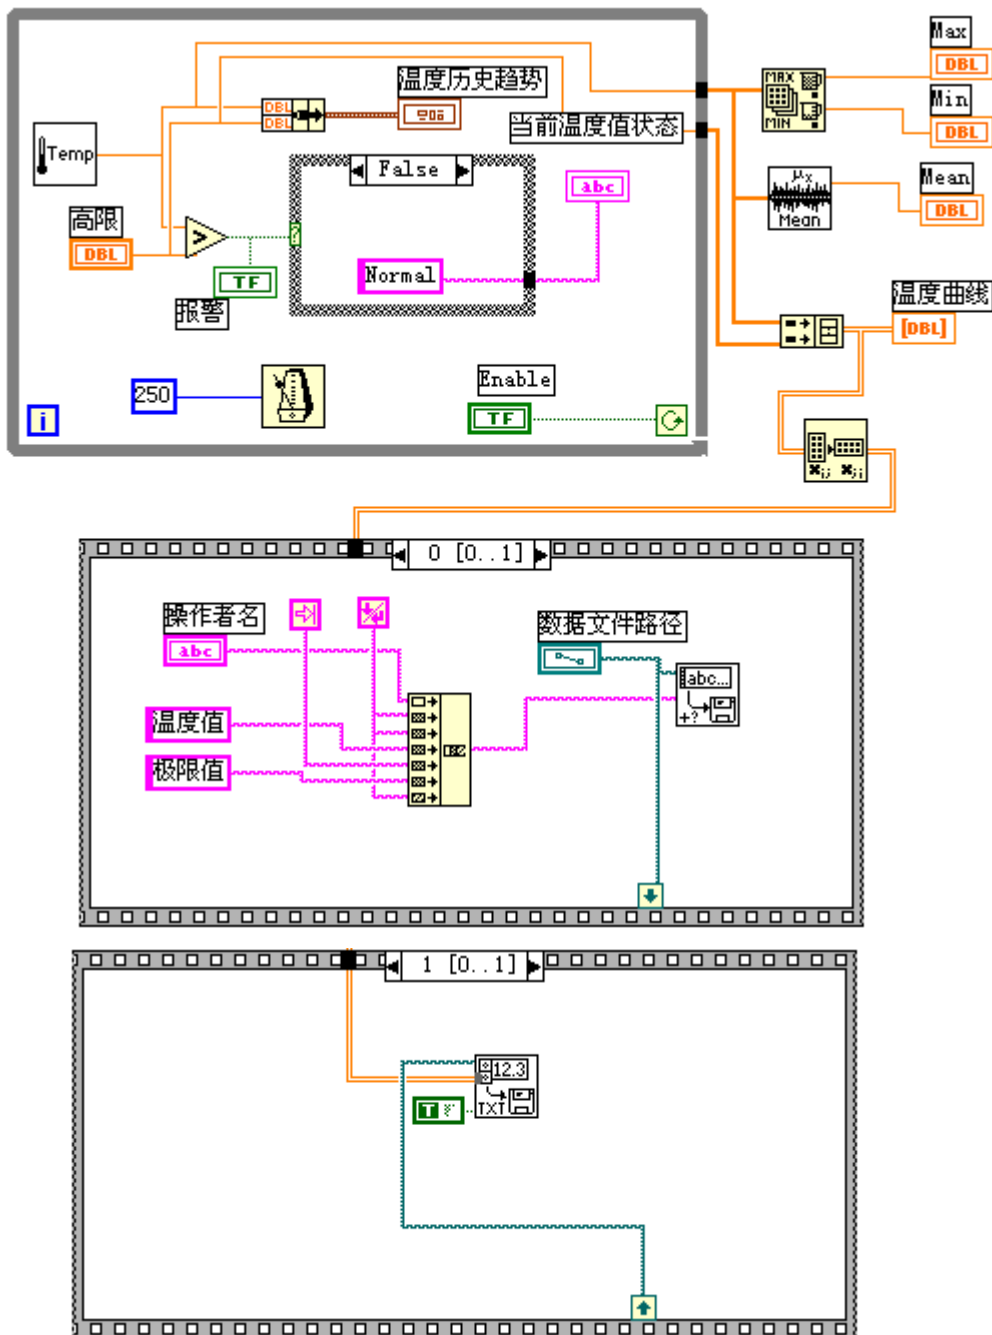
温度历史趋势
Temp
DBL
DBL
当前温度值状态
高限
DBL
False
abc
TF
报警
Normal
250
Enable
TF
i
MAX
MIN
Max
DBL
Min
DBL
Mean
Mean
DBL
温度曲线
[DBL]
0 [0..1]
操作者名
abc
温度值
极限值
数据文件路径
abc...
+?
1 [0..1]
12.3
TXT
T F